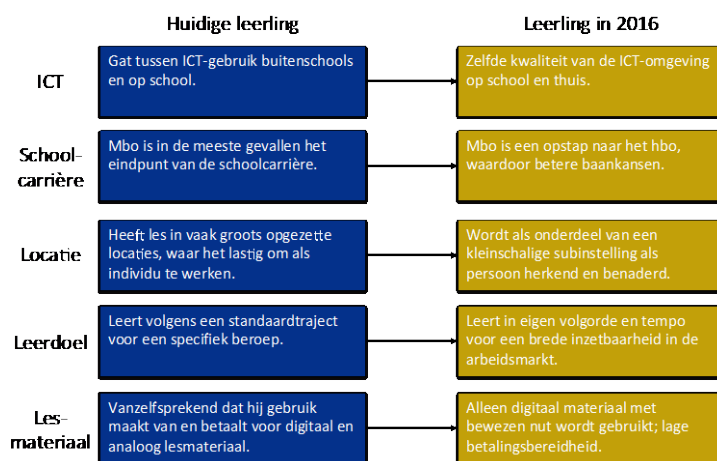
Huidige leerling

Leerling in 2016

ICT

Gat tussen ICT-gebruik buitenschools en op school.

Zelfde kwaliteit van de ICT-omgeving op school en thuis.

School-carrière

Mbo is in de meeste gevallen het eindpunt van de schoolcarrière.

Mbo is een opstap naar het hbo, waardoor betere baankansen.

Locatie

Heeft les in vaak groots opgezette locaties, waar het lastig om als individu te werken.

Wordt als onderdeel van een kleinschalige subinstelling als persoon herkend en benaderd.

Leerdoel

Leert volgens een standaardtraject voor een specifiek beroep.

Leert in eigen volgorde en tempo voor een brede inzetbaarheid in de arbeidsmarkt.

Les-materiaal

Vanzelfsprekend dat hij gebruik maakt van en betaalt voor digitaal en analoog lesmateriaal.

Alleen digitaal materiaal met bewezen nut wordt gebruikt; lage betalingsbereidheid.